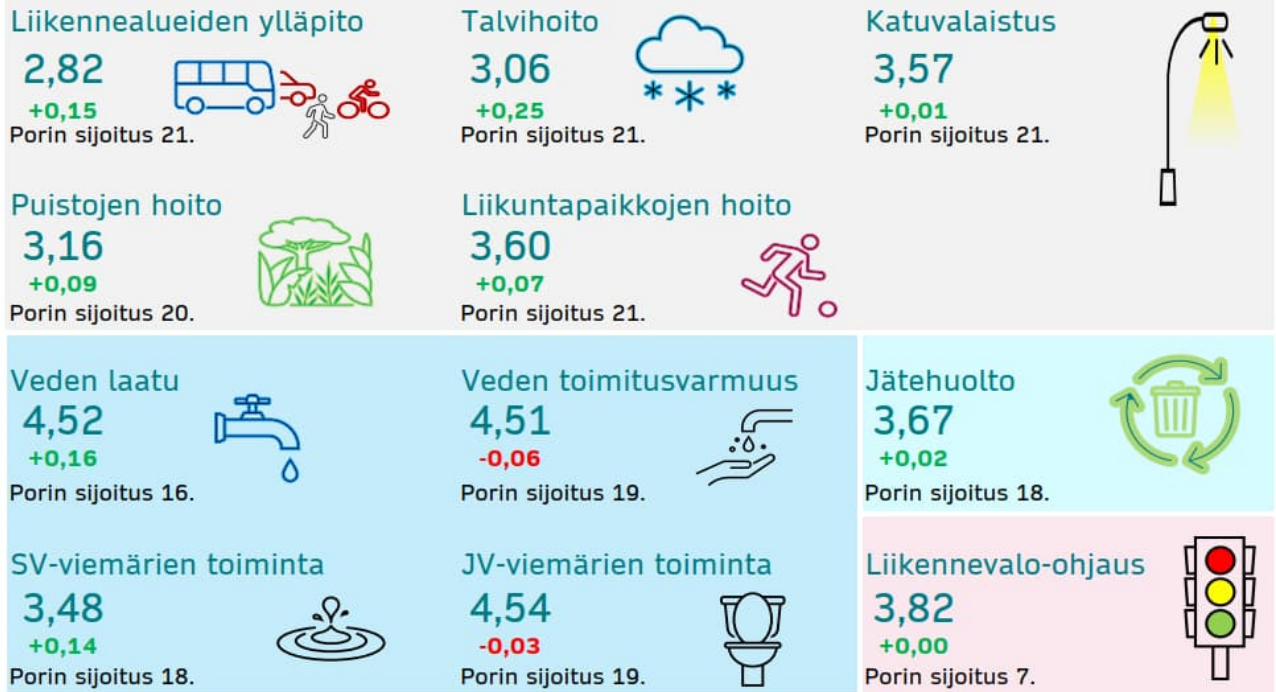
Liikennealueiden ylläpito
2,82
+0,15
Porin sijoitus 21.

Talvihoito
3,06
+0,25
Porin sijoitus 21.

Katuvalaistus
3,57
+0,01
Porin sijoitus 21.

Puistojen hoito
3,16
+0,09
Porin sijoitus 20.

Liikuntapaikkojen hoito
3,60
+0,07
Porin sijoitus 21.

Veden laatu
4,52
+0,16
Porin sijoitus 16.

Veden toimitusvarmuus
4,51
-0,06
Porin sijoitus 19.

Jätehuolto
3,67
+0,02
Porin sijoitus 18.

SV-viemärien toiminta
3,48
+0,14
Porin sijoitus 18.

JV-viemärien toiminta
4,54
-0,03
Porin sijoitus 19.

Liikennevalo-ohjaus
3,82
+0,00
Porin sijoitus 7.